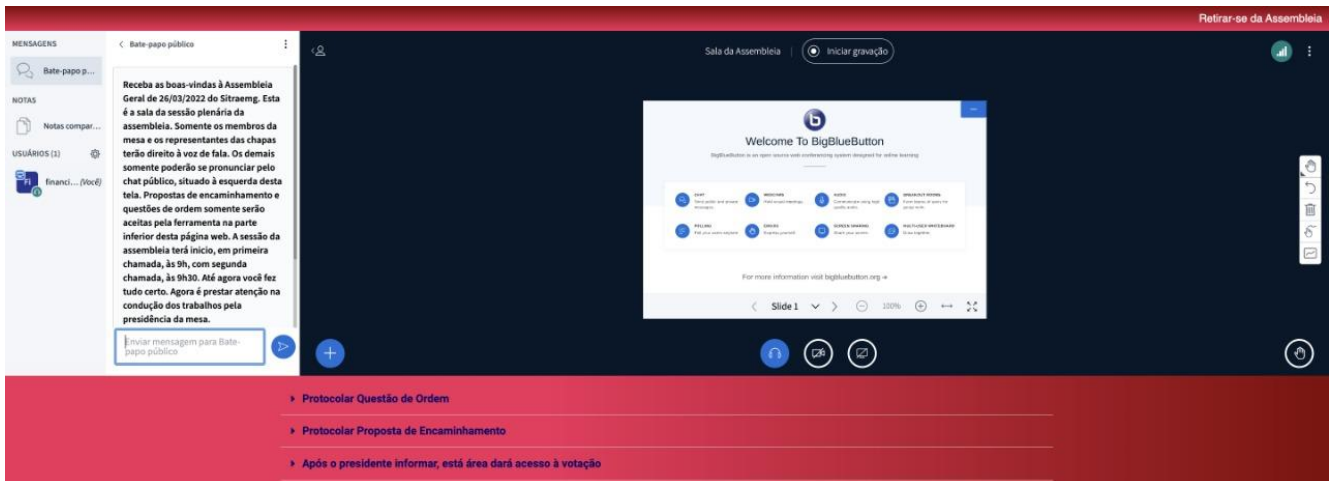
Retirar-se da Assembleia

MENSAGENS

Bate-papo p...

NOTAS

Notas compar...

USUÁRIOS (1)

Fi financi... (Você)

< Bate-papo público

Receba as boas-vindas à Assembleia Geral de 26/03/2022 do Sitraemg. Esta é a sala da sessão plenária da assembleia. Somente os membros da mesa e os representantes das chapas terão direito à voz de fala. Os demais somente poderão se pronunciar pelo chat público, situado à esquerda desta tela. Propostas de encaminhamento e questões de ordem somente serão aceitas pela ferramenta na parte inferior desta página web. A sessão da assembleia terá início, em primeira chamada, às 9h, com segunda chamada, às 9h30. Até agora você fez tudo certo. Agora é prestar atenção na condução dos trabalhos pela presidência da mesa.

Enviar mensagem para Bate-papo público

Sala da Assembleia | Iniciar gravação

Welcome To BigBlueButton

BigBlueButton is an open source web conferencing system designed for online learning

CHAT
WEBCAMS
AUDIO
BREAKOUT ROOMS
POLLING
EMOJIS
SCREEN SHARING
MULTI-USER WHITEBOARD

For more information visit bigbluebutton.org →

Slide 1 100%

▸ Protocolar Questão de Ordem

▸ Protocolar Proposta de Encaminhamento

▸ Após o presidente informar, está área dará acesso à votação